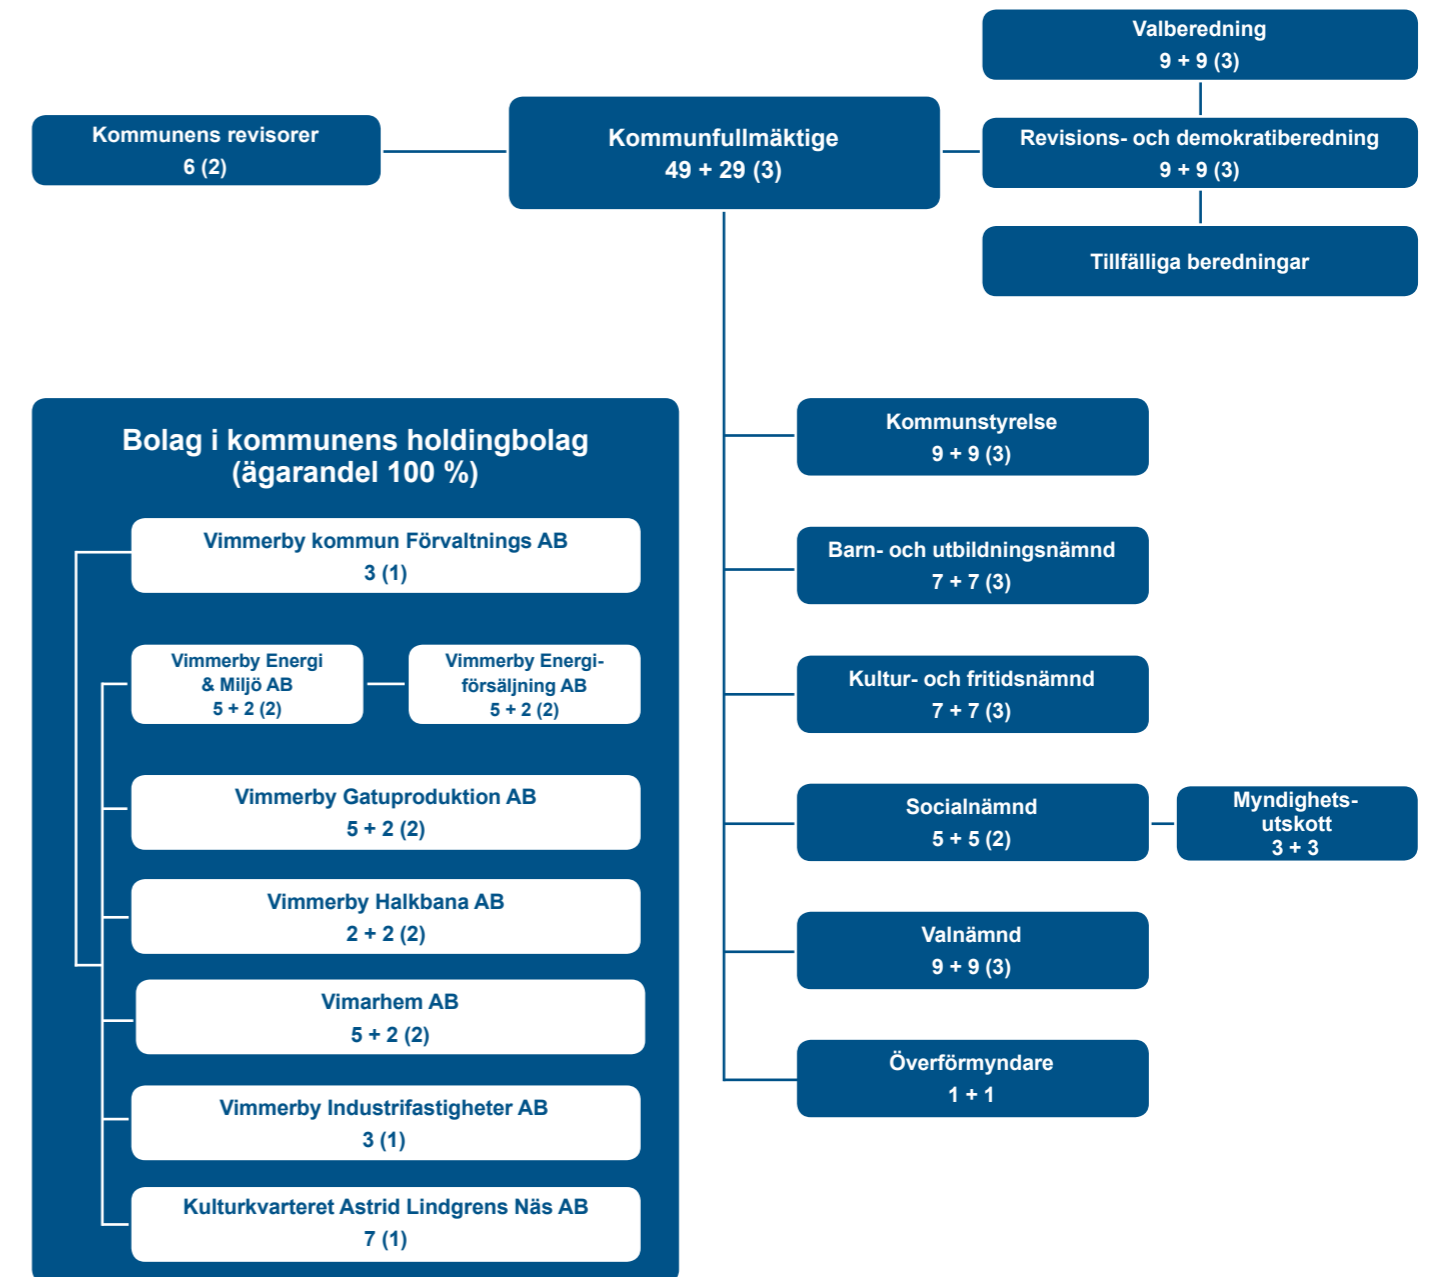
Valberedning
9 + 9 (3)

Kommunens revisorer
6 (2)

Kommunfullmäktige
49 + 29 (3)

Revisions- och demokratiberedning
9 + 9 (3)

Tillfälliga beredningar

Bolag i kommunens holdingbolag (ägarandel 100 %)

Vimmerby kommun Förvaltnings AB
3 (1)

Vimmerby Energi & Miljö AB
5 + 2 (2)

Vimmerby Energiförsäljning AB
5 + 2 (2)

Vimmerby Gatuproduktion AB
5 + 2 (2)

Vimmerby Halkbana AB
2 + 2 (2)

Vimarhem AB
5 + 2 (2)

Vimmerby Industrifastigheter AB
3 (1)

Kulturkvarteret Astrid Lindgrens Näs AB
7 (1)

Kommunstyrelse
9 + 9 (3)

Barn- och utbildningsnämnd
7 + 7 (3)

Kultur- och fritidsnämnd
7 + 7 (3)

Socialnämnd
5 + 5 (2)

Myndighetsutskott
3 + 3

Valnämnd
9 + 9 (3)

Överförmyndare
1 + 1